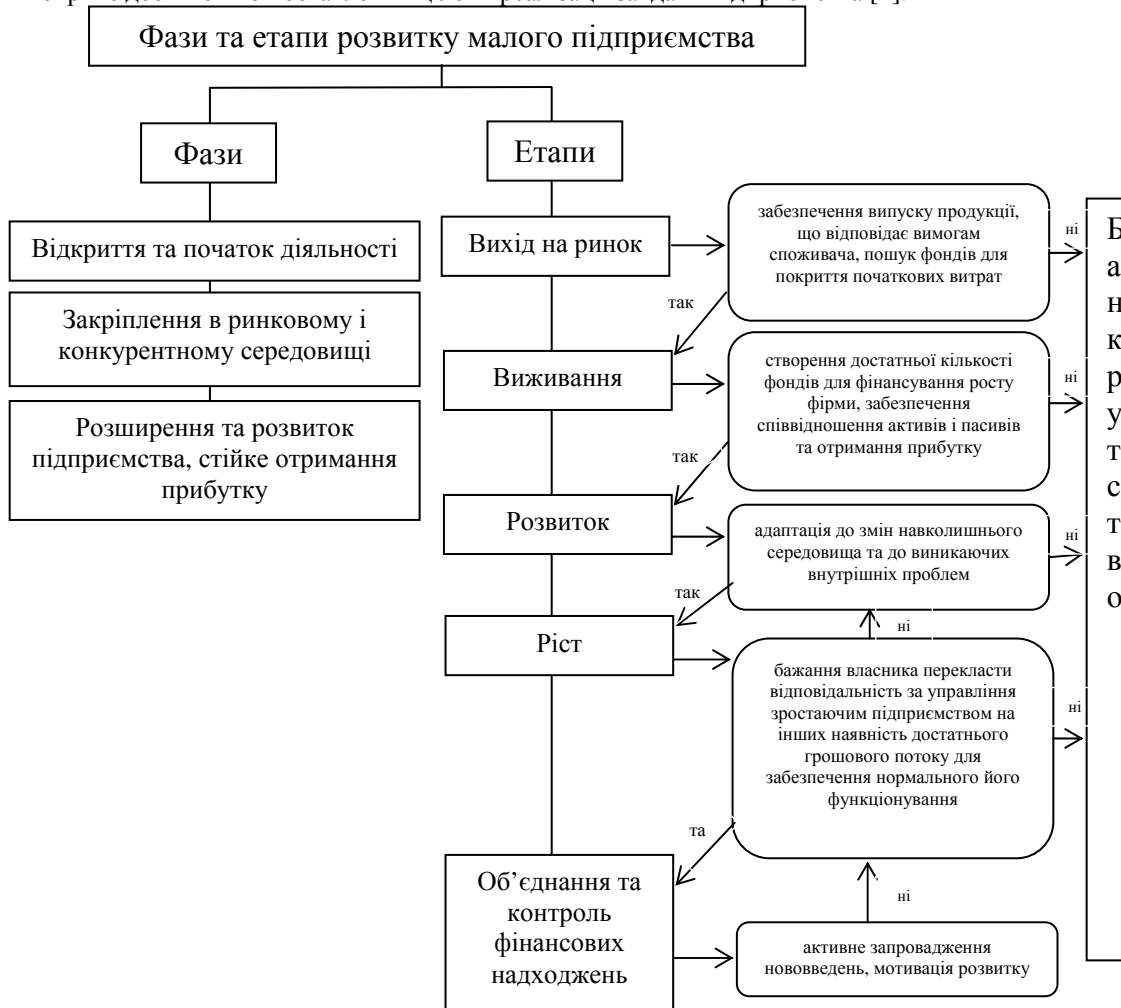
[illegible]

Фази та етапи розвитку малого підприємства

Фази

Відкриття та початок діяльності

Закріплення в ринковому і конкурентному середовищі

Розширення та розвиток підприємства, стійке отримання прибутку

Етапи

Вихід на ринок

забезпечення випуску продукції, що відповідає вимогам споживача, пошук фондів для покриття початкових витрат

ні

так

Виживання

створення достатньої кількості фондів для фінансування росту фірми, забезпечення співвідношення активів і пасивів та отримання прибутку

ні

так

Розвиток

адаптація до змін навколишнього середовища та до виникаючих внутрішніх проблем

ні

так

ні

Ріст

бажання власника перекласти відповідальність за управління зростаючим підприємством на інших наявність достатнього грошового потоку для забезпечення нормального його функціонування

ні

та

ні

Об'єднання та контроль фінансових надходжень

активне запровадження нововведень, мотивація розвитку

Б
а
н
к
р
у
т
с
т
в
о